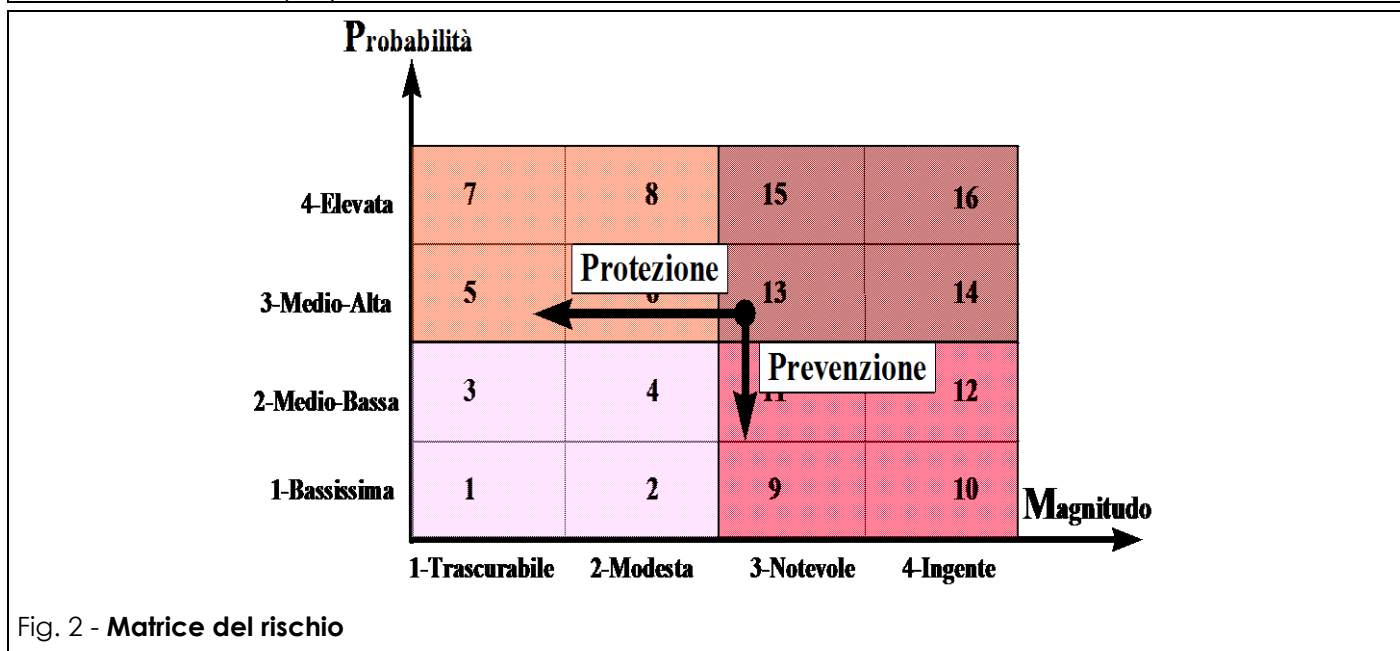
Probabilità

| | | | | |
|---|---|---|---|---|
| 4-Elevata | 7 | 8 | 15 | 16 |
| 3-Medio-Alta | 5 | 6 | 13 | 14 |
| 2-Medio-Bassa | 3 | 4 | 11 | 12 |
| 1-Bassissima | 1 | 2 | 9 | 10 |
| | 1-Trascurabile | 2-Modesta | 3-Notevole | 4-Ingente |

Protezione

Prevenzione

Magnitudo

Fig. 2 - Matrice del rischio